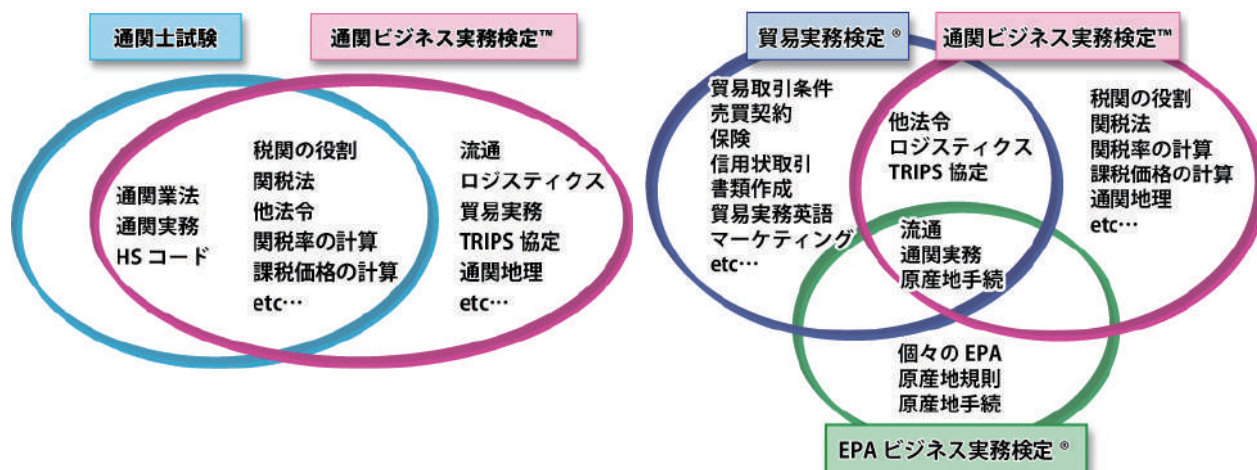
通関士試験

通関ビジネス実務検定™

通関業法
通関実務
HS コード

税関の役割
関税法
他法令
関税率の計算
課税価格の計算
etc…

流通
ロジスティクス
貿易実務
TRIPS 協定
通関地理
etc…

貿易実務検定®

通関ビジネス実務検定™

貿易取引条件
売買契約
保険
信用状取引
書類作成
貿易実務英語
マーケティング
etc…

他法令
ロジスティクス
TRIPS 協定

税関の役割
関税法
関税率の計算
課税価格の計算
通関地理
etc…

流通
通関実務
原産地手続

個々の EPA
原産地規則
原産地手続

EPA ビジネス実務検定®